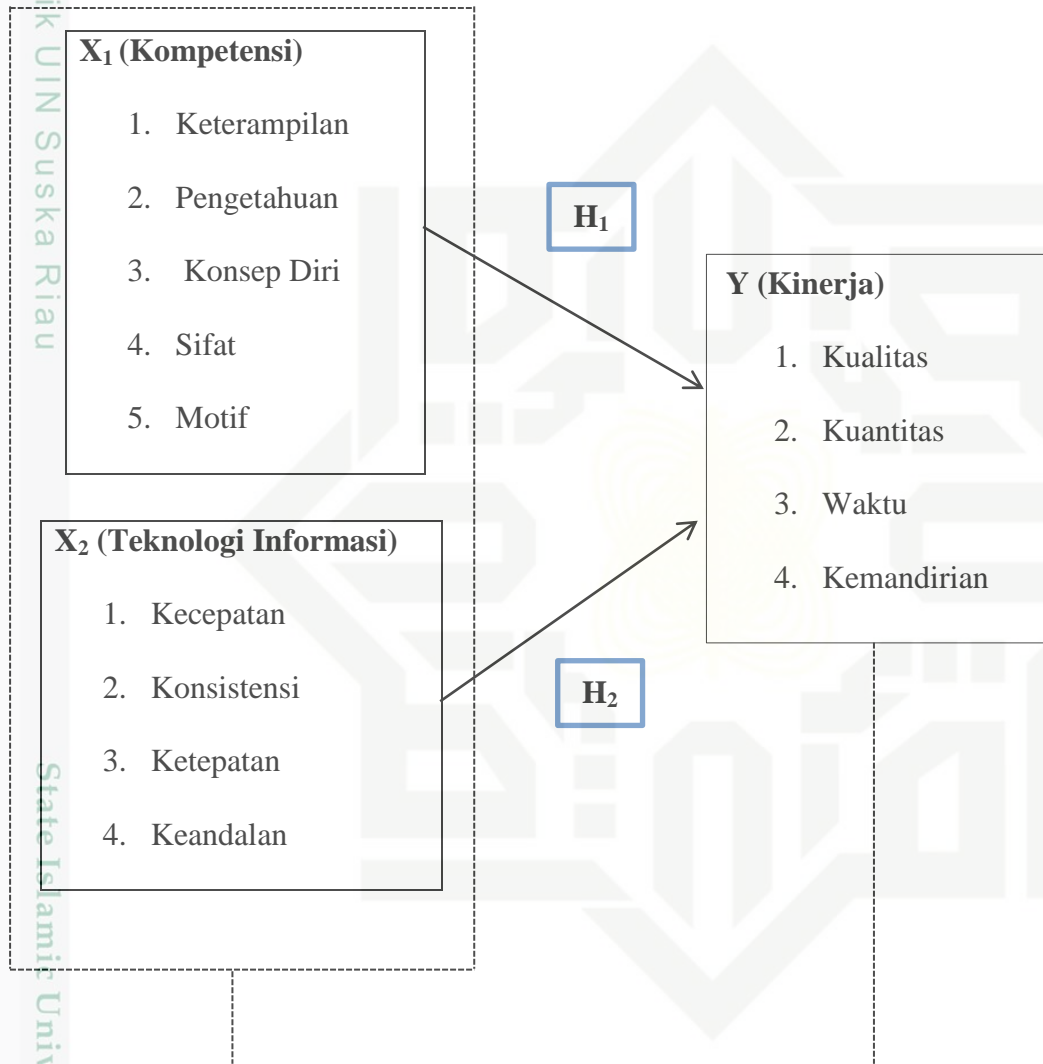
k UIN Suska Riau

$X_1$ (Kompetensi)

1. Keterampilan
2. Pengetahuan
3. Konsep Diri
4. Sifat
5. Motif

$H_1$

Y (Kinerja)

1. Kualitas
2. Kuantitas
3. Waktu
4. Kemandirian

$X_2$ (Teknologi Informasi)

1. Kecepatan
2. Konsistensi
3. Ketepatan
4. Keandalan

$H_2$

State Islamic Univ